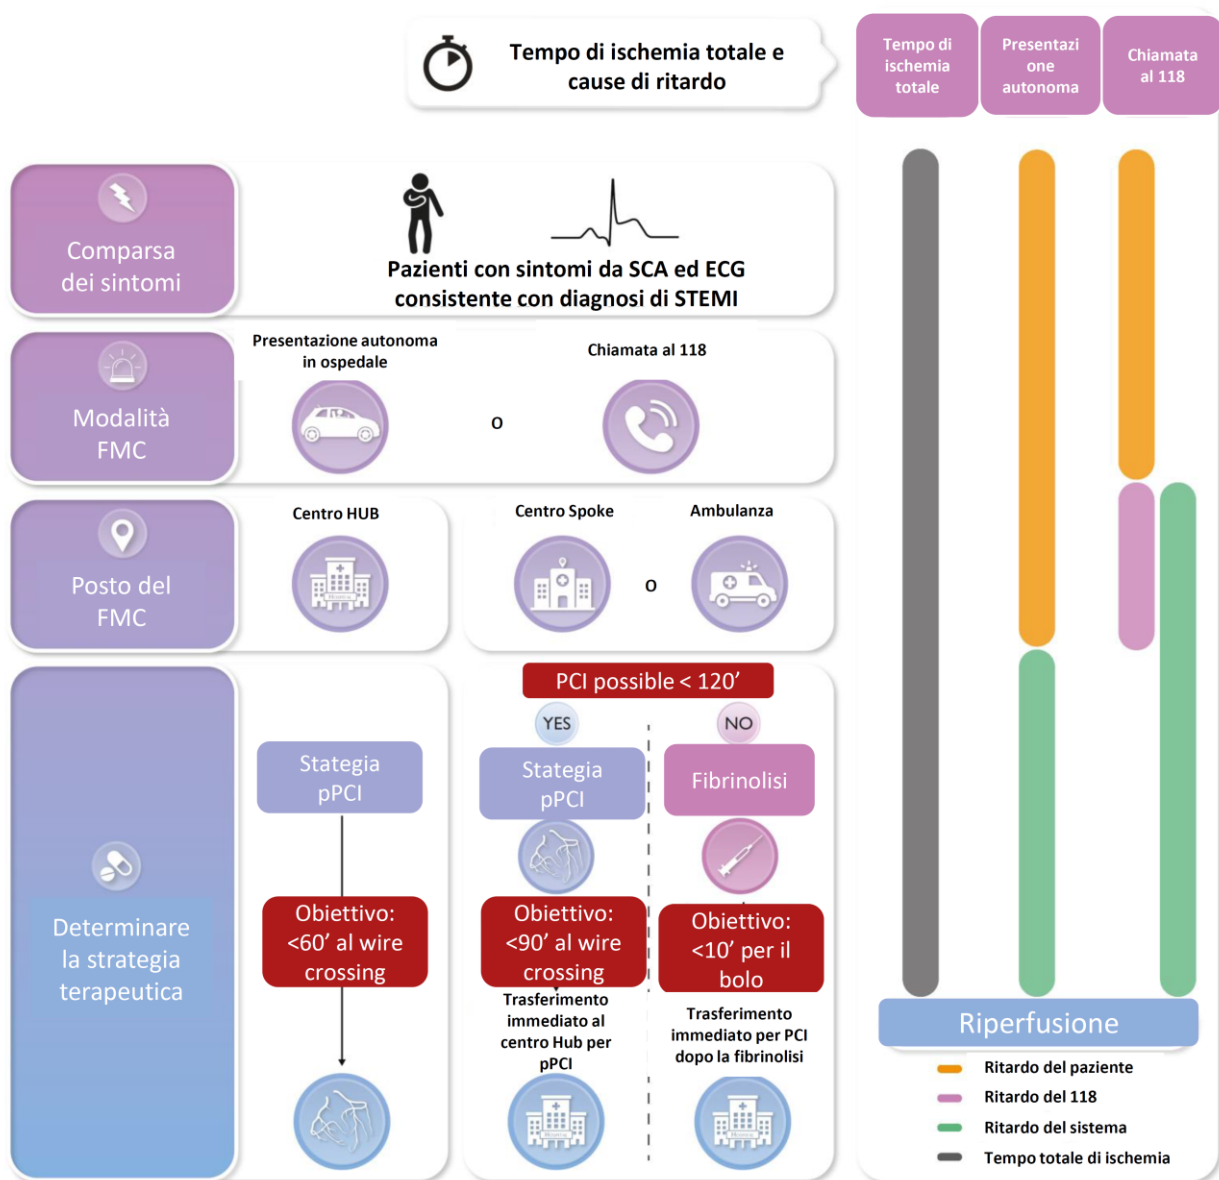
Tempo di ischemia totale e cause di ritardo

Tempo di ischemia totale

Presentazione autonoma

Chiamata al 118

Comparsa dei sintomi

Pazienti con sintomi da SCA ed ECG consistente con diagnosi di STEMI

Modalità FMC

Presentazione autonoma in ospedale

o

Chiamata al 118

Posto del FMC

Centro HUB

Centro Spoke

o

Ambulanza

Determinare la strategia terapeutica

Stategia pPCI

Obiettivo: <60' al wire crossing

PCI possible < 120'

YES

NO

Stategia pPCI

Fibrinolisi

Obiettivo: <90' al wire crossing

Obiettivo: <10' per il bolo

Trasferimento immediato al centro Hub per pPCI

Trasferimento immediato per PCI dopo la fibrinolisi

Riperfusione

Ritardo del paziente

Ritardo del 118

Ritardo del sistema

Tempo totale di ischemia